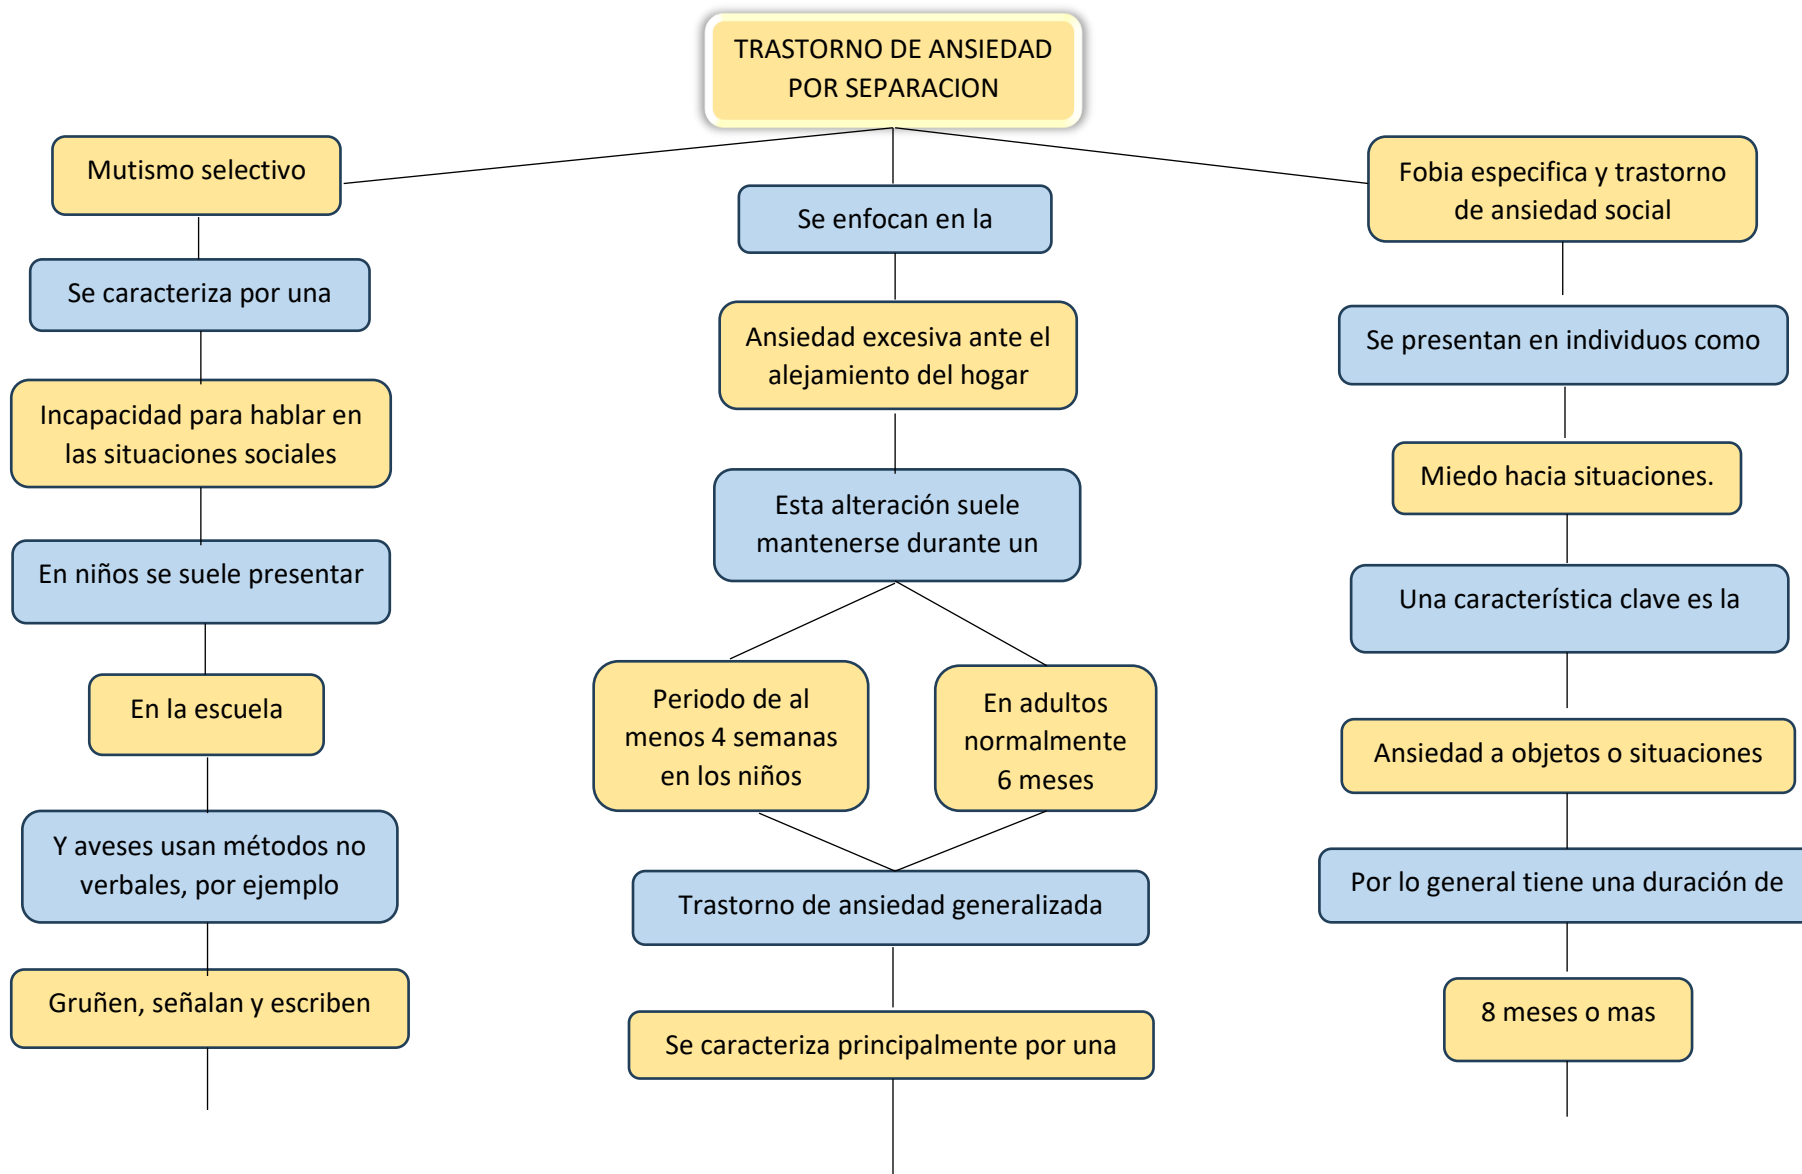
TRASTORNO DE ANSIEDAD POR SEPARACION

Mutismo selectivo

Se caracteriza por una

Incapacidad para hablar en las situaciones sociales

En niños se suele presentar

En la escuela

Y aveses usan métodos no verbales, por ejemplo

Gruñen, señalan y escriben

Se enfocan en la

Ansiedad excesiva ante el alejamiento del hogar

Esta alteración suele mantenerse durante un

Periodo de al menos 4 semanas en los niños

En adultos normalmente 6 meses

Trastorno de ansiedad generalizada

Se caracteriza principalmente por una

Fobia especifica y trastorno de ansiedad social

Se presentan en individuos como

Miedo hacia situaciones.

Una característica clave es la

Ansiedad a objetos o situaciones

Por lo general tiene una duración de

8 meses o mas